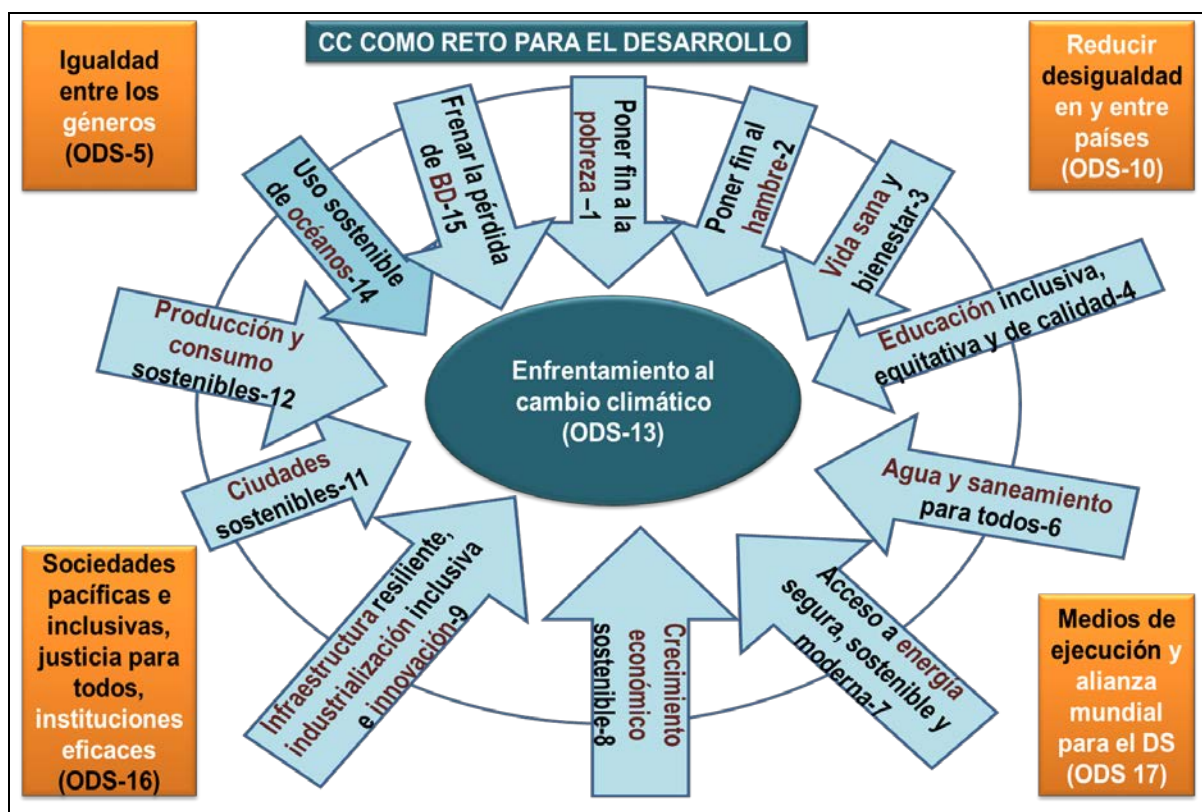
CC COMO RETO PARA EL DESARROLLO

Igualdad entre los géneros (ODS-5)

Reducir desigualdad en y entre países (ODS-10)

Uso sostenible de océanos-14

Frenar la pérdida de BD-15

Poner fin a la pobreza –1

Poner fin al hambre-2

Vida sana y bienestar-3

Educación inclusiva, equitativa y de calidad-4

Producción y consumo sostenibles-12

Enfrentamiento al cambio climático (ODS-13)

Ciudades sostenibles-11

Agua y saneamiento para todos-6

Sociedades pacíficas e inclusivas, justicia para todos, instituciones eficaces (ODS-16)

Infraestructura resiliente, industrialización inclusiva e innovación-9

Crecimiento económico sostenible-8

Acceso a energía segura, sostenible y moderna-7

Medios de ejecución y alianza mundial para el DS (ODS 17)